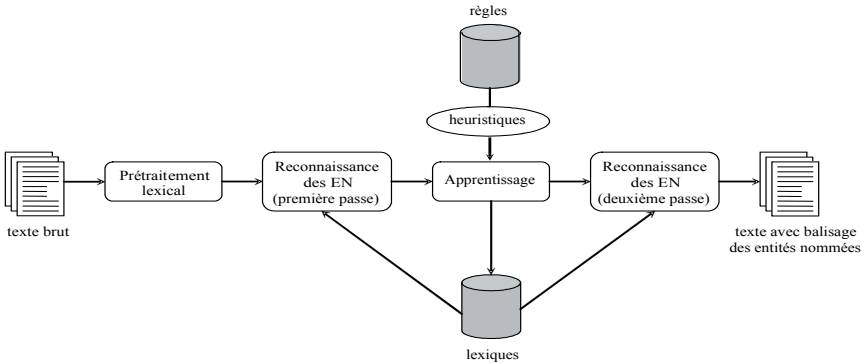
règles

heuristiques

texte brut

Prétraitement lexical

Reconnaissance des EN (première passe)

Apprentissage

Reconnaissance des EN (deuxième passe)

texte avec balisage des entités nommées

lexiques